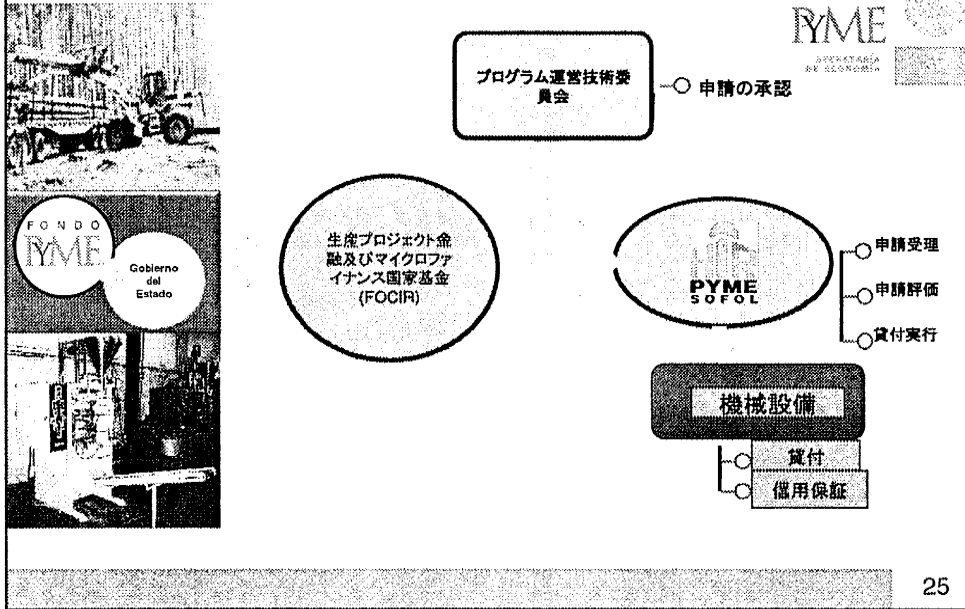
PYME

SECRETARÍA DE ECONOMÍA

プログラム運営技術委員会

申請の承認

FONDO PYME

Gobierno del Estado

生産プロジェクト金融及びマイクロファイナンス国家基金 (FOCIR)

PYME SOFOL

申請受理

申請評価

貸付実行

機械設備

貸付

信用保証

25